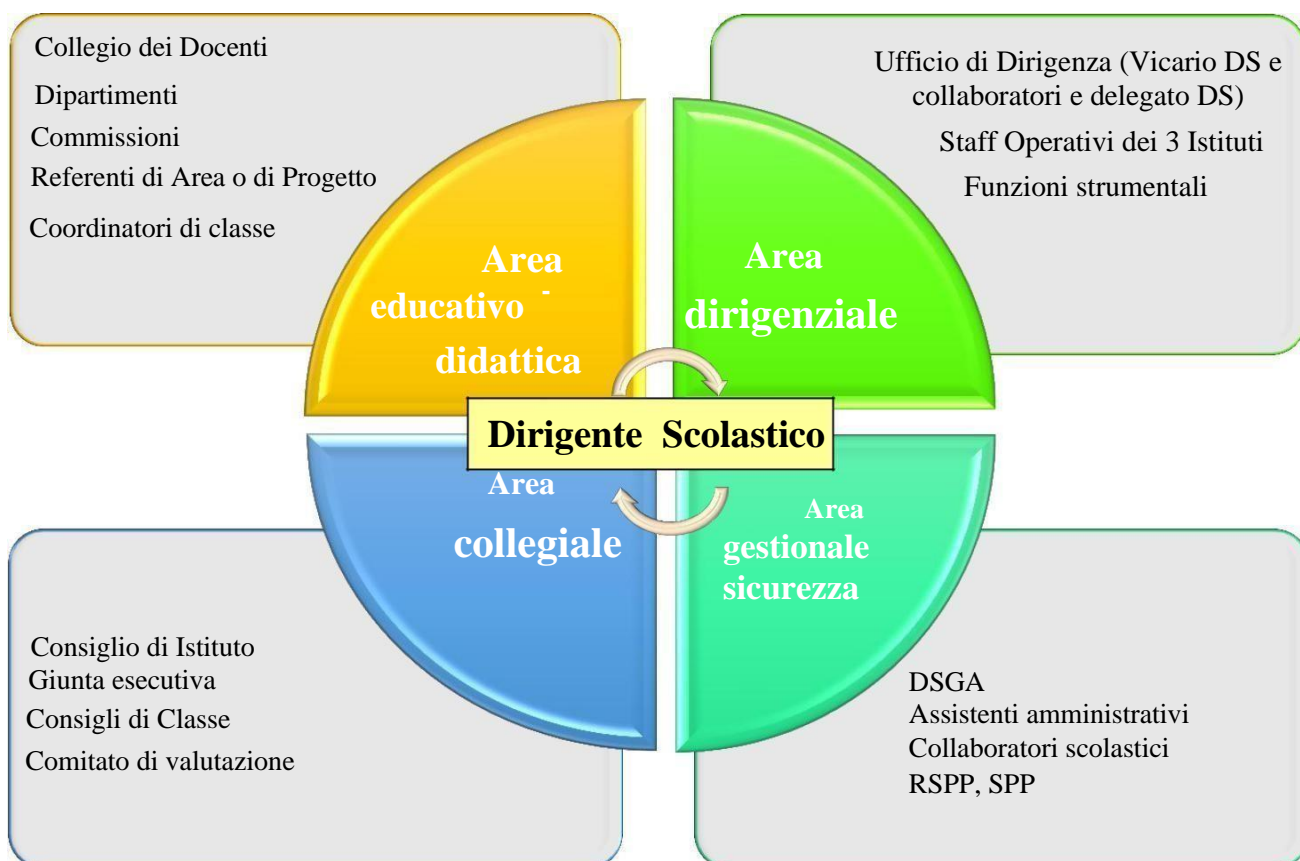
Collegio dei Docenti
Dipartimenti
Commissioni
Referenti di Area o di Progetto
Coordinatori di classe

Ufficio di Dirigenza (Vicario DS e collaboratori e delegato DS)
Staff Operativi dei 3 Istituti
Funzioni strumentali

Area educativo - didattica

Area dirigenziale

Dirigente Scolastico

Area collegiale

Area gestionale sicurezza

Consiglio di Istituto
Giunta esecutiva
Consigli di Classe
Comitato di valutazione

DSGA
Assistenti amministrativi
Collaboratori scolastici
RSPP, SPP